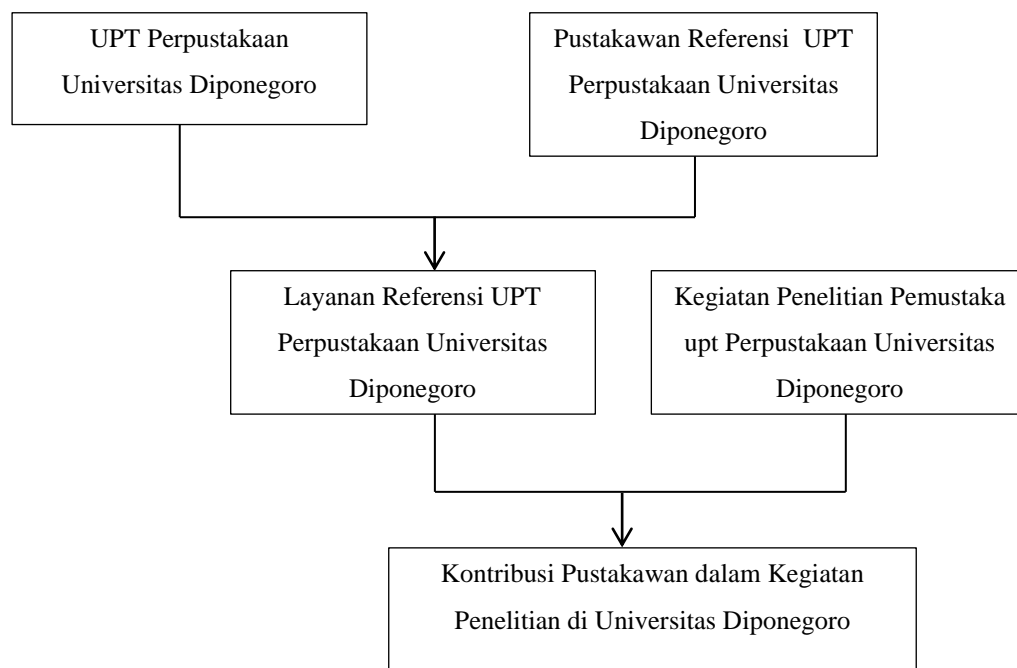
UPT Perpustakaan Universitas Diponegoro

Pustakawan Referensi UPT Perpustakaan Universitas Diponegoro

Layanan Referensi UPT Perpustakaan Universitas Diponegoro

Kegiatan Penelitian Pemustaka upt Perpustakaan Universitas Diponegoro

Kontribusi Pustakawan dalam Kegiatan Penelitian di Universitas Diponegoro